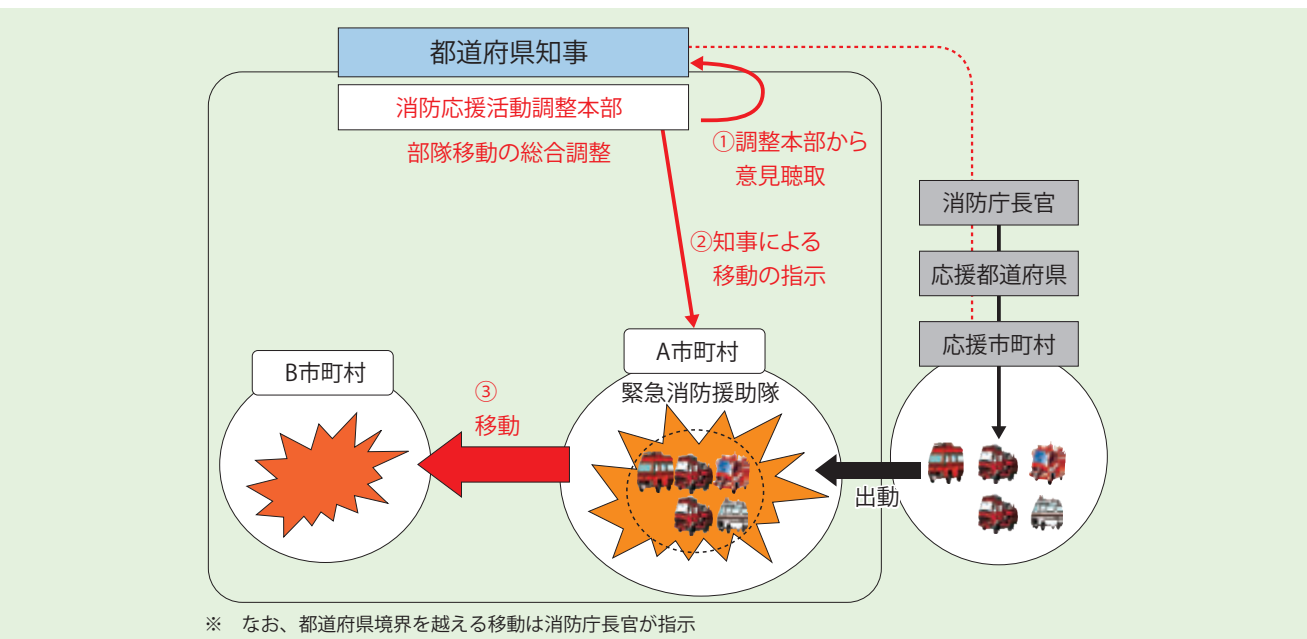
都道府県知事

消防応援活動調整本部

部隊移動の総合調整

①調整本部から
意見聴取

②知事による
移動の指示

消防庁長官

応援都道府県

応援市町村

A市町村

緊急消防援助隊

B市町村

③
移動

出動

※ なお、都道府県境界を越える移動は消防庁長官が指示